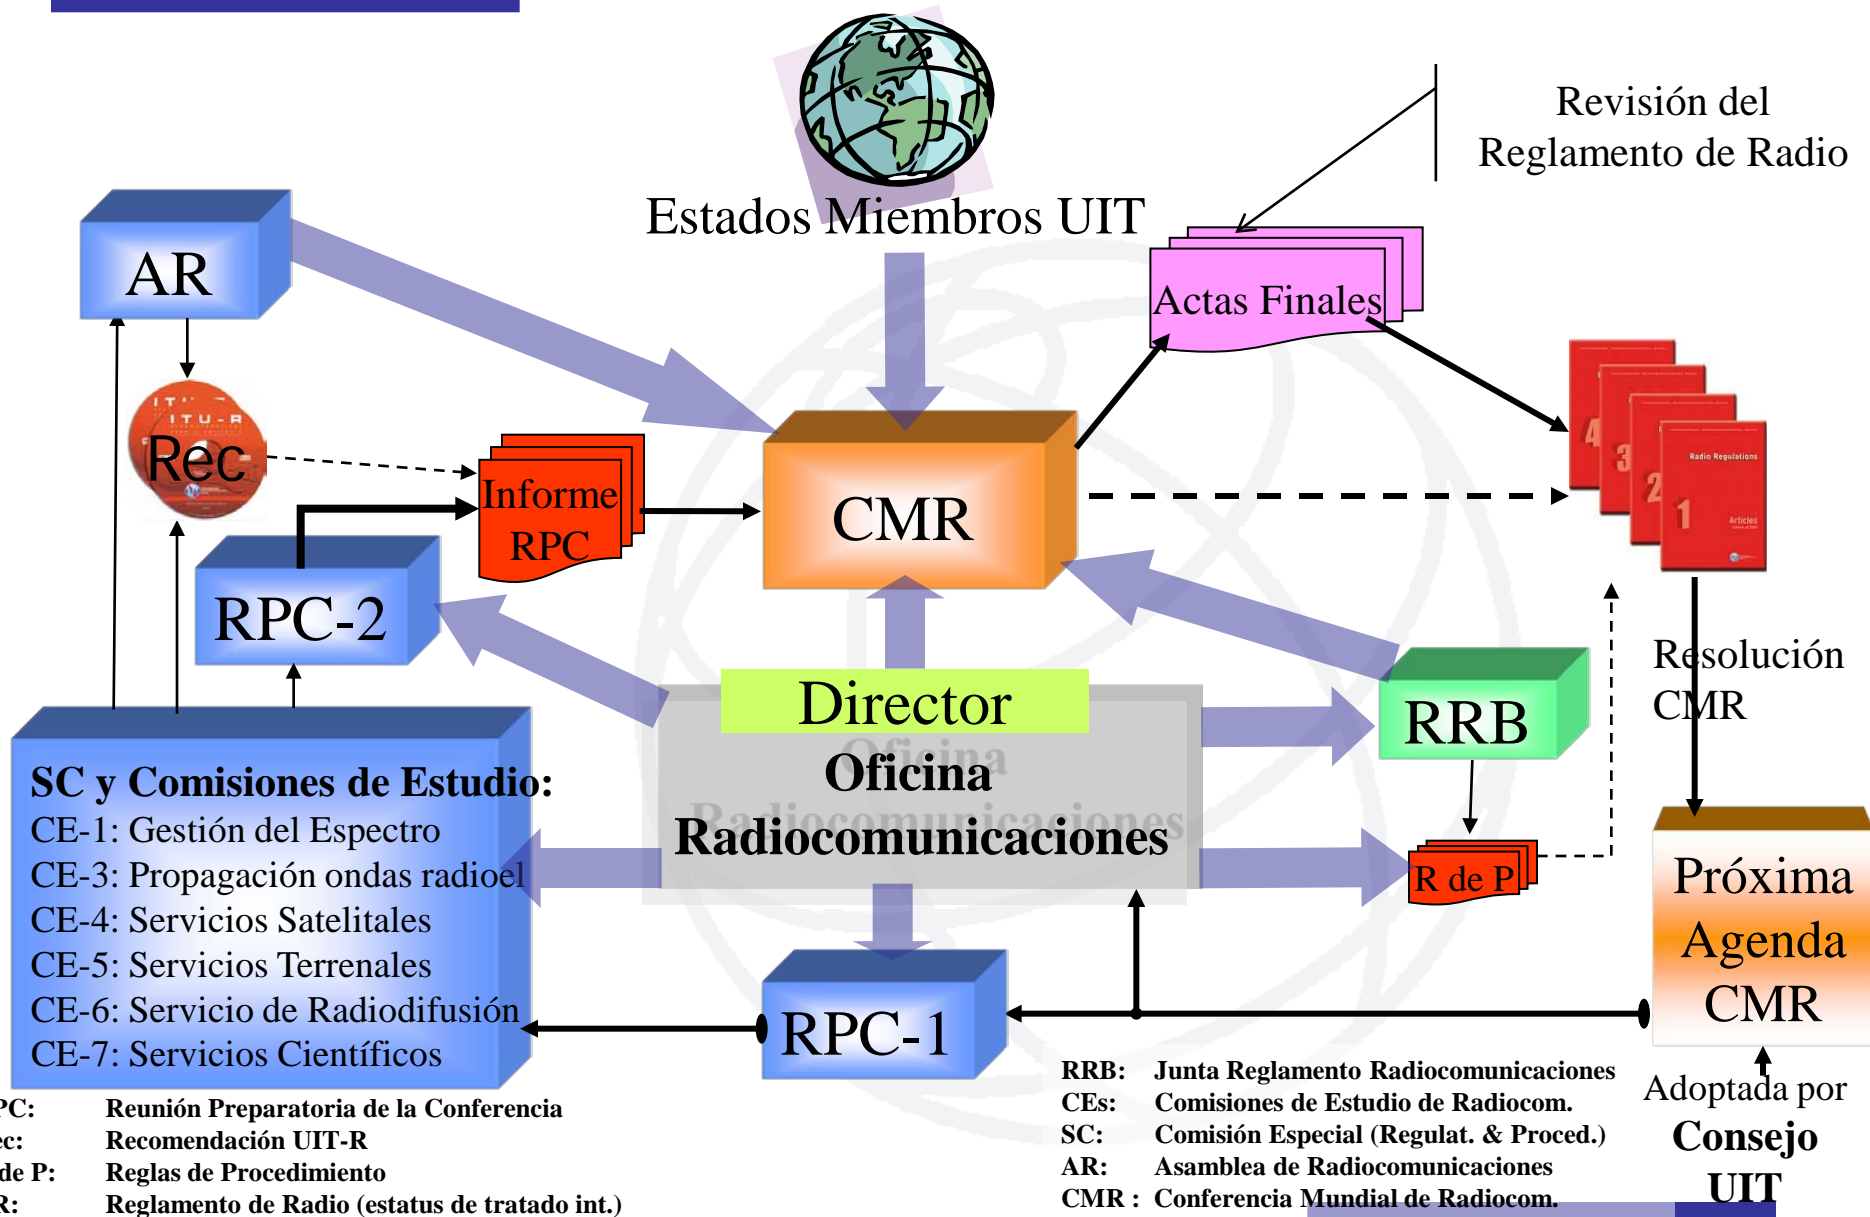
Revisión del Reglamento de Radio

Estados Miembros UIT

AR

Actas Finales

ITU-R
Rec

Informe RPC

CMR

4 3 2 1
Radio Regulations
Articles

RPC-2

Resolución CMR

Director
Oficina
Radiocomunicaciones

RRB

SC y Comisiones de Estudio:
CE-1: Gestión del Espectro
CE-3: Propagación ondas radioel
CE-4: Servicios Satelitales
CE-5: Servicios Terrenales
CE-6: Servicio de Radiodifusión
CE-7: Servicios Científicos

R de P

Próxima Agenda CMR

RPC-1

Adoptada por
Consejo UIT

RRB: Junta Reglamento Radiocomunicaciones
CEs: Comisiones de Estudio de Radiocom.
SC: Comisión Especial (Regulat. & Proced.)
AR: Asamblea de Radiocomunicaciones
CMR : Conferencia Mundial de Radiocom.

PC: Reunión Preparatoria de la Conferencia
ec: Recomendación UIT-R
de P: Reglas de Procedimiento
R: Reglamento de Radio (estatus de tratado int.)